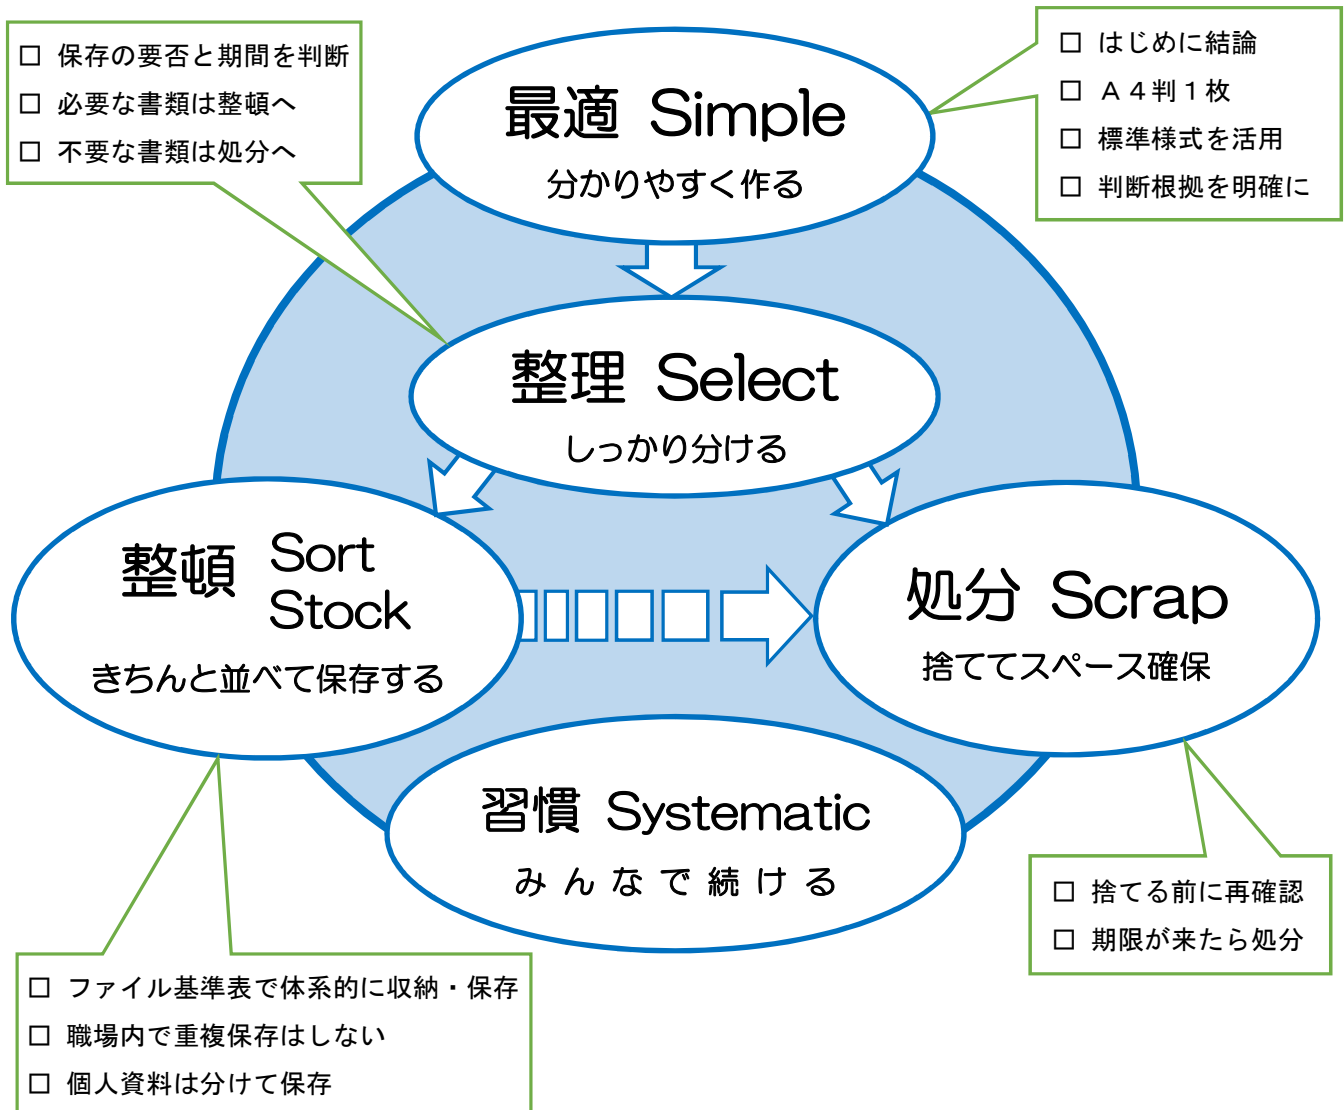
□ 保存の要否と期間を判断
□ 必要な書類は整頓へ
□ 不要な書類は処分へ

最適 Simple
分かりやすく作る

□ はじめに結論
□ Ａ４判１枚
□ 標準様式を活用
□ 判断根拠を明確に

整理 Select
しっかり分ける

整頓 Sort Stock
きちんと並べて保存する

処分 Scrap
捨ててスペース確保

習慣 Systematic
みんなで続ける

□ 捨てる前に再確認
□ 期限が来たら処分

□ ファイル基準表で体系的に収納・保存
□ 職場内で重複保存はしない
□ 個人資料は分けて保存